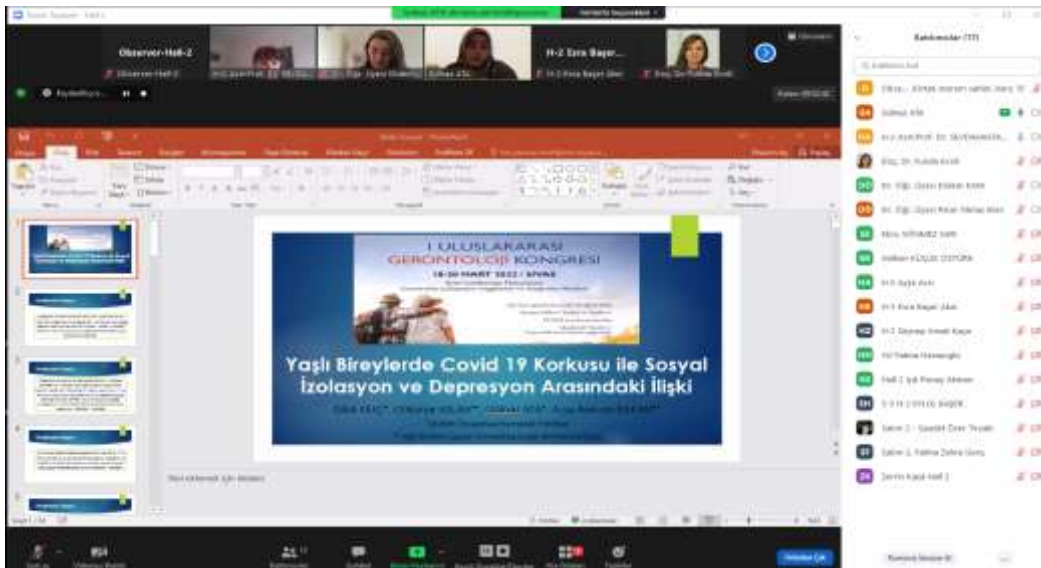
Observer-Hall-2

H-2 Esra Başer...

I. ULUSLARARASI
GERONTOLOJİ KONGRESİ
18-20 MART 2022 / SİVAS

Yaşlı Bireylerde Covid 19 Korkusu ile Sosyal İzolasyon ve Depresyon Arasındaki İlişki

Katılımcılar (77)

Doç. Dr. Fulda Erdil

Dr. Öğr. Üyesi Kevser Akkaş Bent

Hall 2 Işık Ferhat Akdeniz

Salon 1 - Sakarya Üniversitesi

Salon 1 Fatma Zehra Genç

Zerrin Kasal Hall 2

Notlar eklemek için tıklatın

Odadan Çık